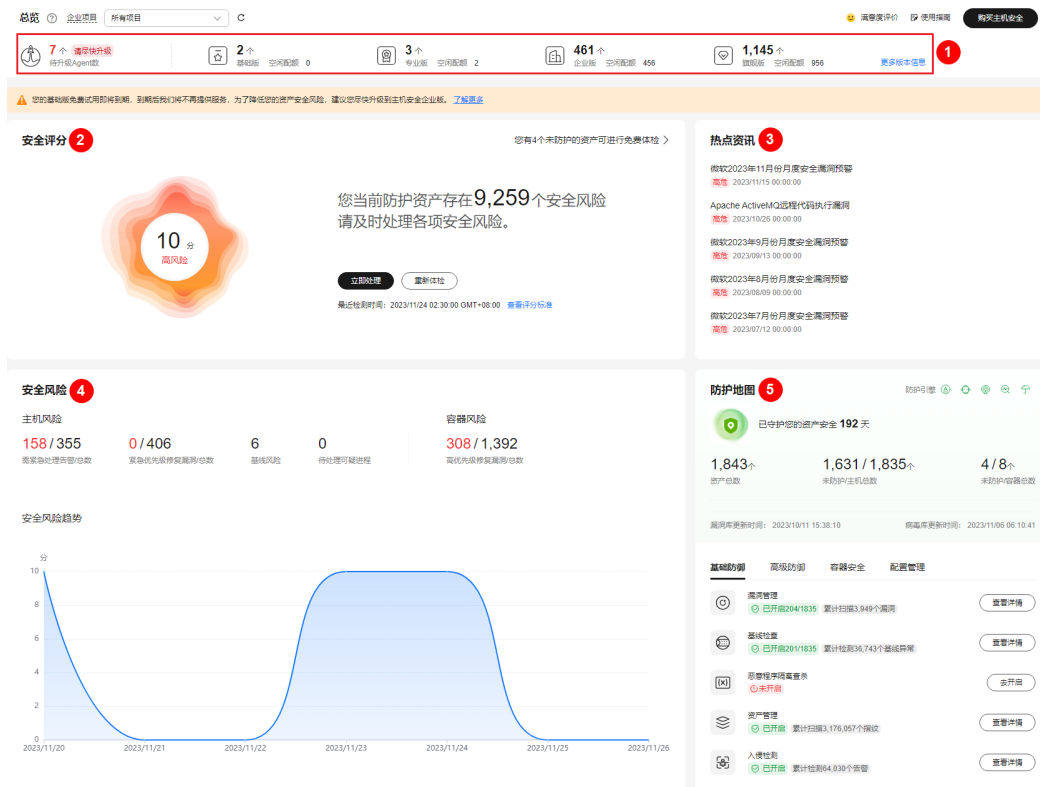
总览 ⓘ 企业项目 所有项目 满意度评价 使用指南 购买主机安全

7个 请尽快升级 待升级Agent数
2个 基础版 空闲配额 0
3个 专业版 空闲配额 2
461个 企业版 空闲配额 456
1,145个 旗舰版 空闲配额 956
更多版本信息
1

您的基础版免费试用即将到期，到期后我们将不再提供服务，为了降低您的资产安全风险，建议您尽快升级到主机安全企业版。了解更多

安全评分 2
您有4个未防护的资产可进行免费体检 >
10 分
高风险
您当前防护资产存在9,259个安全风险
请及时处理各项安全风险。
立即处理 重新体检
最近检测时间：2023/11/24 02:30:00 GMT+08:00 查看评分标准

热点资讯 3
微软2023年11月份月度安全漏洞预警
高危 2023/11/15 00:00:00
Apache ActiveMQ远程代码执行漏洞
高危 2023/10/26 00:00:00
微软2023年9月份月度安全漏洞预警
高危 2023/09/13 00:00:00
微软2023年8月份月度安全漏洞预警
高危 2023/08/09 00:00:00
微软2023年7月份月度安全漏洞预警
高危 2023/07/12 00:00:00

安全风险 4
主机风险
158 / 355 需紧急处理告警/总数
0 / 406 紧急优先级修复漏洞/总数
6 基线风险
0 待处理可疑进程
容器风险
308 / 1,392 高优先级修复漏洞/总数

安全风险趋势
分
10
8
6
4
2
0
2023/11/20 2023/11/21 2023/11/22 2023/11/23 2023/11/24 2023/11/25 2023/11/26

防护地图 5
防护引擎
已守护您的资产安全 192 天
1,843个 资产总数
1,631 / 1,835个 未防护/主机总数
4 / 8个 未防护/容器总数
漏洞库更新时间：2023/10/11 15:38:10
病毒库更新时间：2023/11/06 06:10:41

基础防御 高级防御 容器安全 配置管理
漏洞管理 已开启204/1835 累计扫描3,949个漏洞 查看详情
基线检查 已开启201/1835 累计检测36,743个基线异常 查看详情
恶意程序隔离查杀 未开启 去开启
资产管理 已开启 累计扫描3,176,057个指纹 查看详情
入侵检测 已开启 累计检测64,030个告警 查看详情